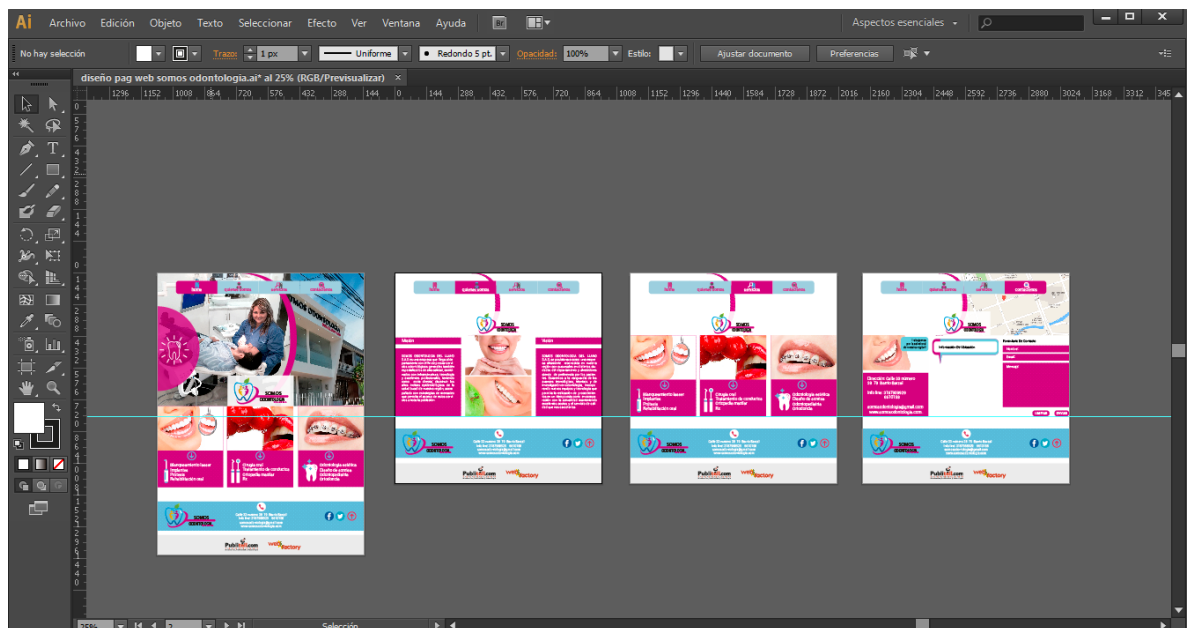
Ai Archivo Edición Objeto Texto Seleccionar Efecto Ver Ventana Ayuda Br

Aspectos esenciales

No hay selección Trazo: 1 px Uniforme Redondo 5 pt. Opacidad: 100% Estilo: Ajustar documento Preferencias

diseño pag web somos odontologia.ai* al 25% (RGB/Previsualizar) ×

1296 1152 1008 864 720 576 432 288 144 0 144 288 432 576 720 864 1008 1152 1296 1440 1584 1728 1872 2016 2160 2304 2448 2592 2736 2880 3024 3168 3312 345

SOMOS ODONTOLOGIA

SOMOS ODONTOLOGIA

SOMOS ODONTOLOGIA

SOMOS ODONTOLOGIA

SOMOS ODONTOLOGIA

Publicom

webfactory

Publicom

webfactory

Publicom

webfactory

Publicom

webfactory

25% 2 Selección